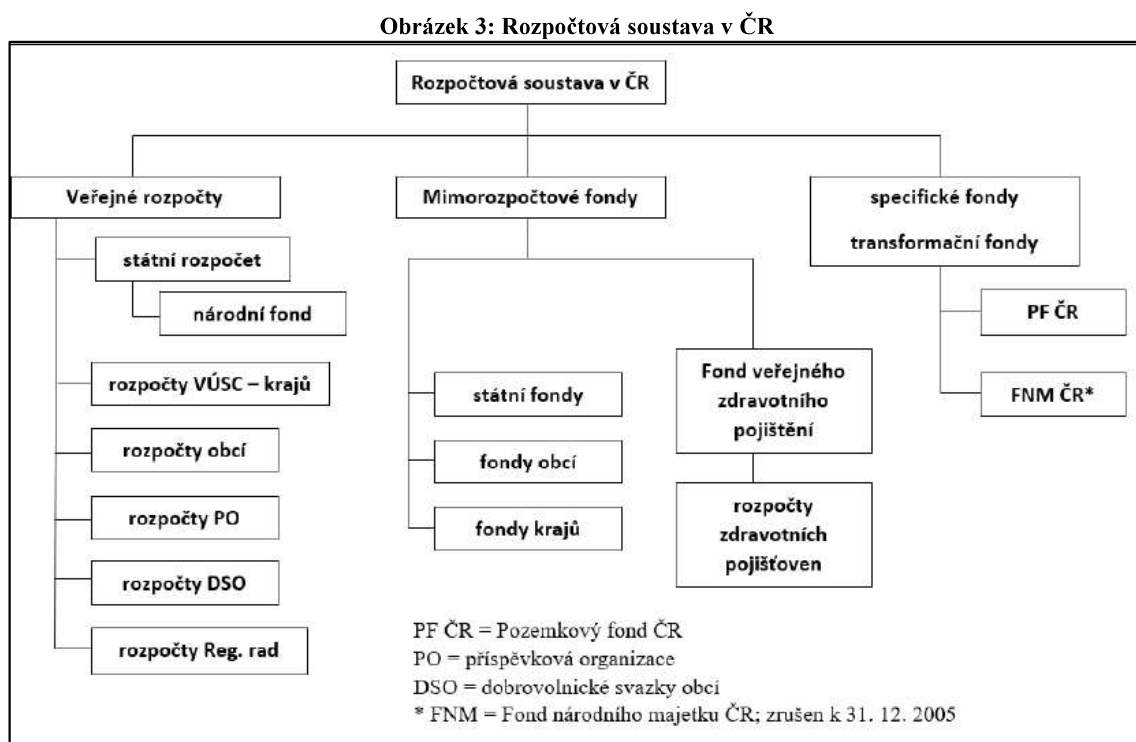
Obrázek 3: Rozpočtová soustava v ČR

Rozpočtová soustava v ČR

Veřejné rozpočty

státní rozpočet

národní fond

rozpočty VÚSC – krajů

rozpočty obcí

rozpočty PO

rozpočty DSO

rozpočty Reg. rad

Mimorozpočtové fondy

státní fondy

fondy obcí

fondy krajů

Fond veřejného zdravotního pojištění

rozpočty zdravotních pojišťoven

specifické fondy

transformační fondy

PF ČR

FNM ČR*

PF ČR = Pozemkový fond ČR
PO = příspěvková organizace
DSO = dobrovolnické svazky obcí
* FNM = Fond národního majetku ČR; zrušen k 31. 12. 2005